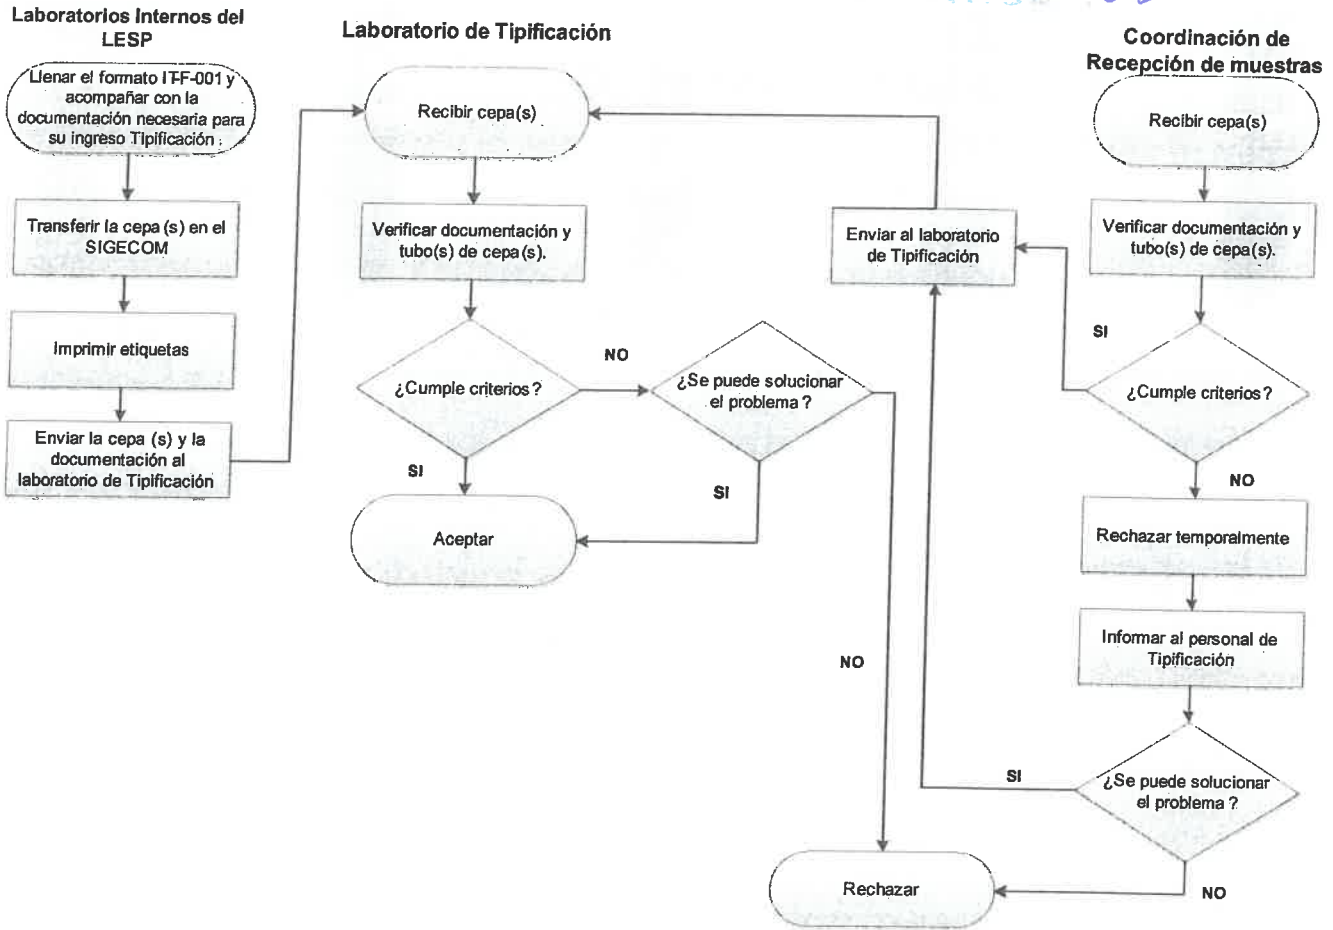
Laboratorios Internos del LESP

Llenar el formato ITF-001 y acompañar con la documentación necesaria para su ingreso Tipificación

Transferir la cepa (s) en el SIGECOM

Imprimir etiquetas

Enviar la cepa (s) y la documentación al laboratorio de Tipificación

Laboratorio de Tipificación

Recibir cepa(s)

Verificar documentación y tubo(s) de cepa(s).

¿Cumple criterios?

NO

¿Se puede solucionar el problema?

SI

SI

Aceptar

NO

Rechazar

Enviar al laboratorio de Tipificación

Coordinación de Recepción de muestras

Recibir cepa(s)

Verificar documentación y tubo(s) de cepa(s).

SI

¿Cumple criterios?

NO

Rechazar temporalmente

Informar al personal de Tipificación

SI

¿Se puede solucionar el problema?

NO